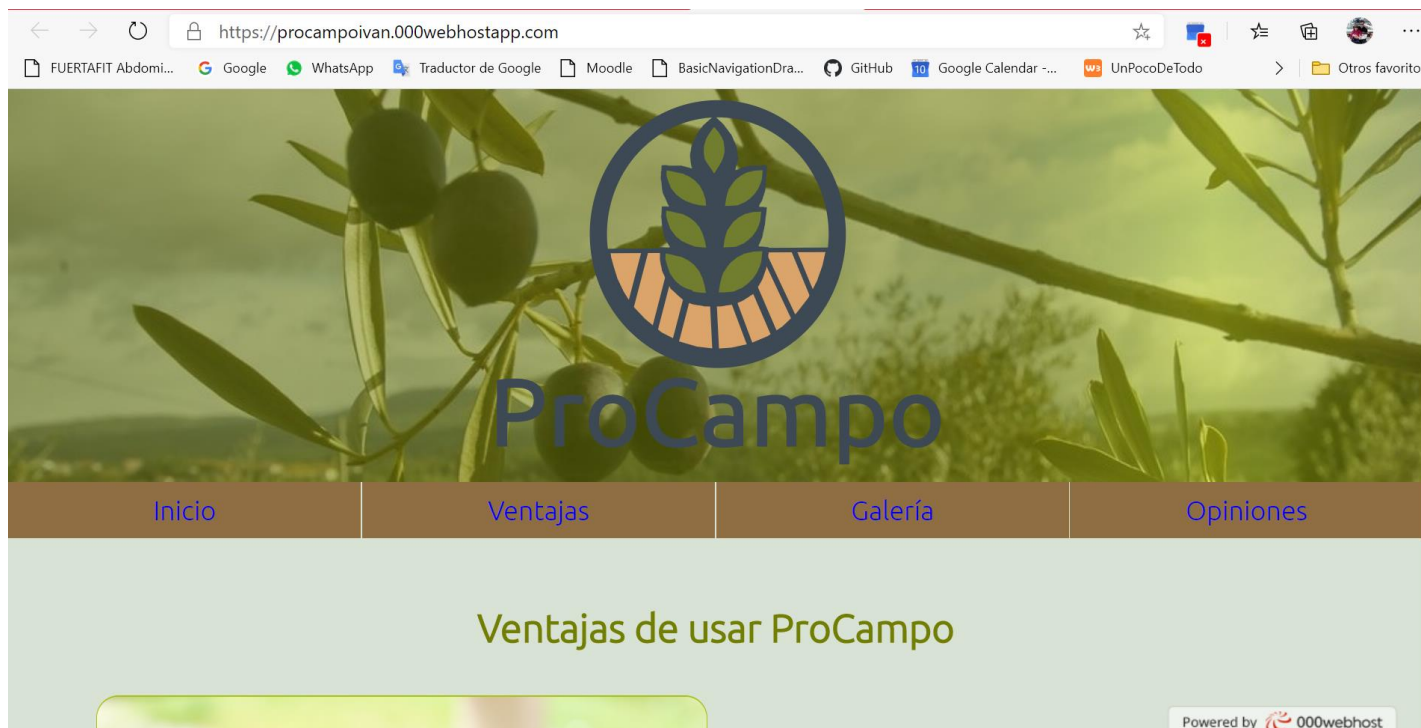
https://procampoivan.000webhostapp.com

FUERTAFIT Abdomi... Google WhatsApp Traductor de Google Moodle BasicNavigationDra... GitHub 10 Google Calendar -... UnPocoDeTodo Otros favorito

ProCampo

Inicio | Ventajas | Galería | Opiniones

Ventajas de usar ProCampo

Powered by 000webhost